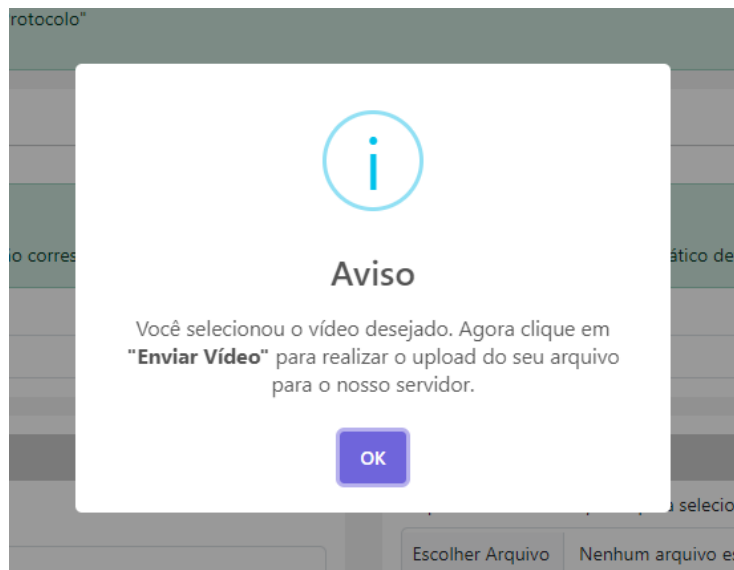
rotocolo"

o corres

ático de

i

Aviso

Você selecionou o vídeo desejado. Agora clique em **"Enviar Vídeo"** para realizar o upload do seu arquivo para o nosso servidor.

OK

a selecio

Escolher Arquivo | Nenhum arquivo es